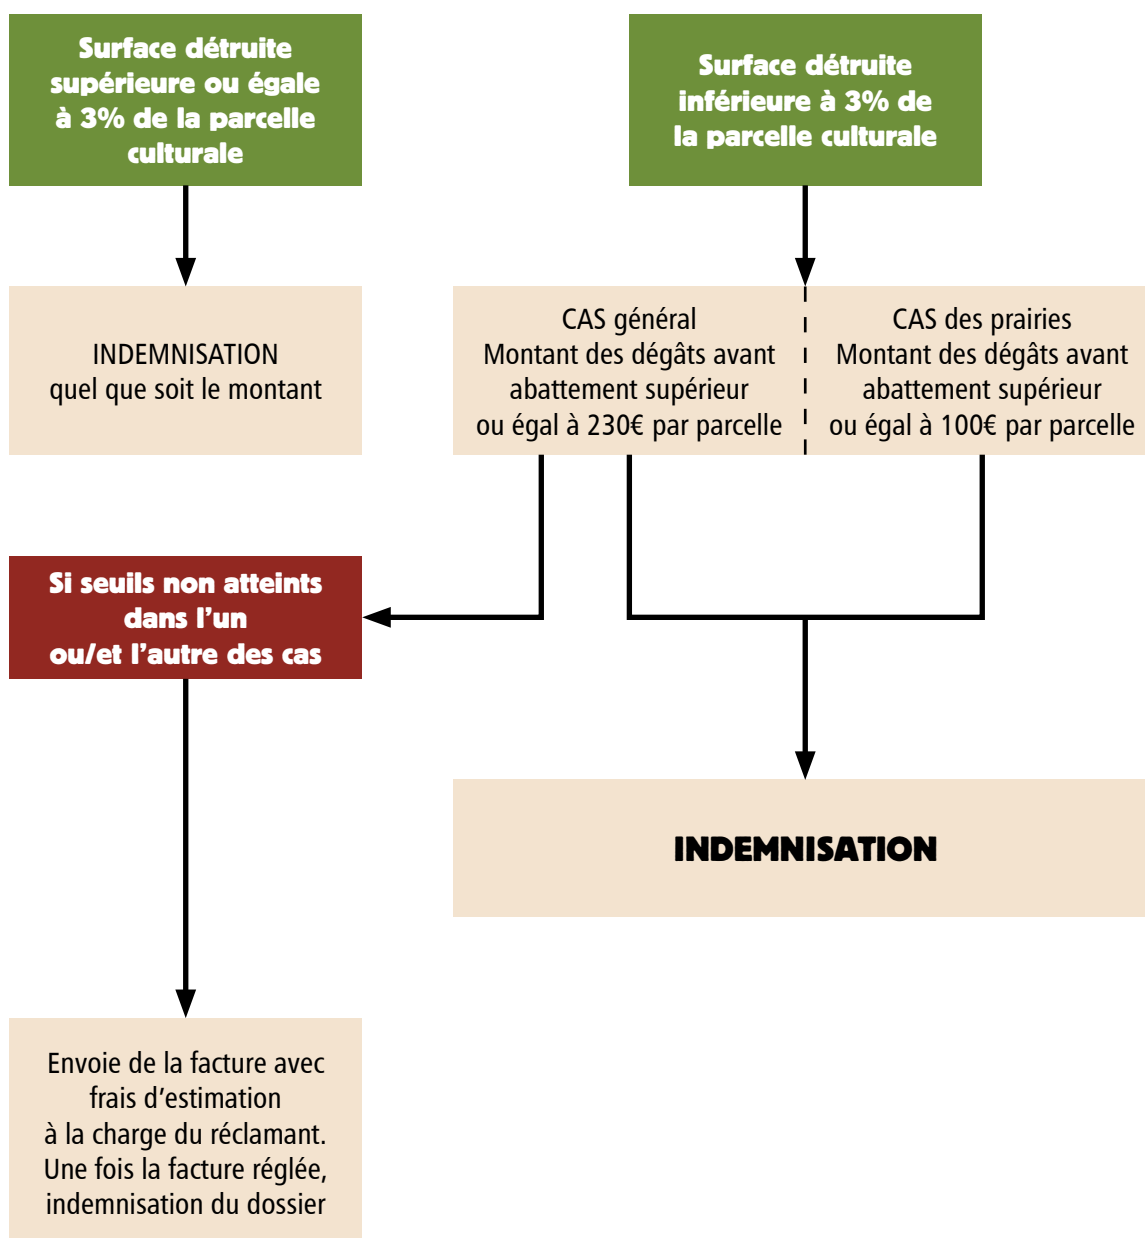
Surface détruite supérieure ou égale à 3% de la parcelle culturale

Surface détruite inférieure à 3% de la parcelle culturale

INDEMNISATION
quel que soit le montant

CAS général
Montant des dégâts avant abattement supérieur ou égal à 230€ par parcelle

CAS des prairies
Montant des dégâts avant abattement supérieur ou égal à 100€ par parcelle

Si seuils non atteints dans l’un ou/et l’autre des cas

INDEMNISATION

Envoie de la facture avec frais d’estimation à la charge du réclamant. Une fois la facture réglée, indemnisation du dossier